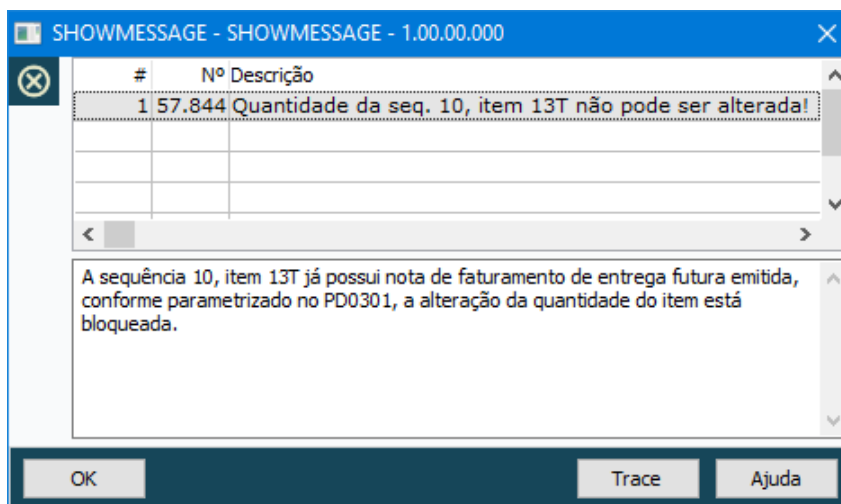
SHOWMESSAGE - SHOWMESSAGE - 1.00.00.000

| # | Nº | Descrição |
|---|---|---|
| 1 | 57.844 | Quantidade da seq. 10, item 13T não pode ser alterada! |

A sequência 10, item 13T já possui nota de faturamento de entrega futura emitida, conforme parametrizado no PD0301, a alteração da quantidade do item está bloqueada.

OK

Trace

Ajuda